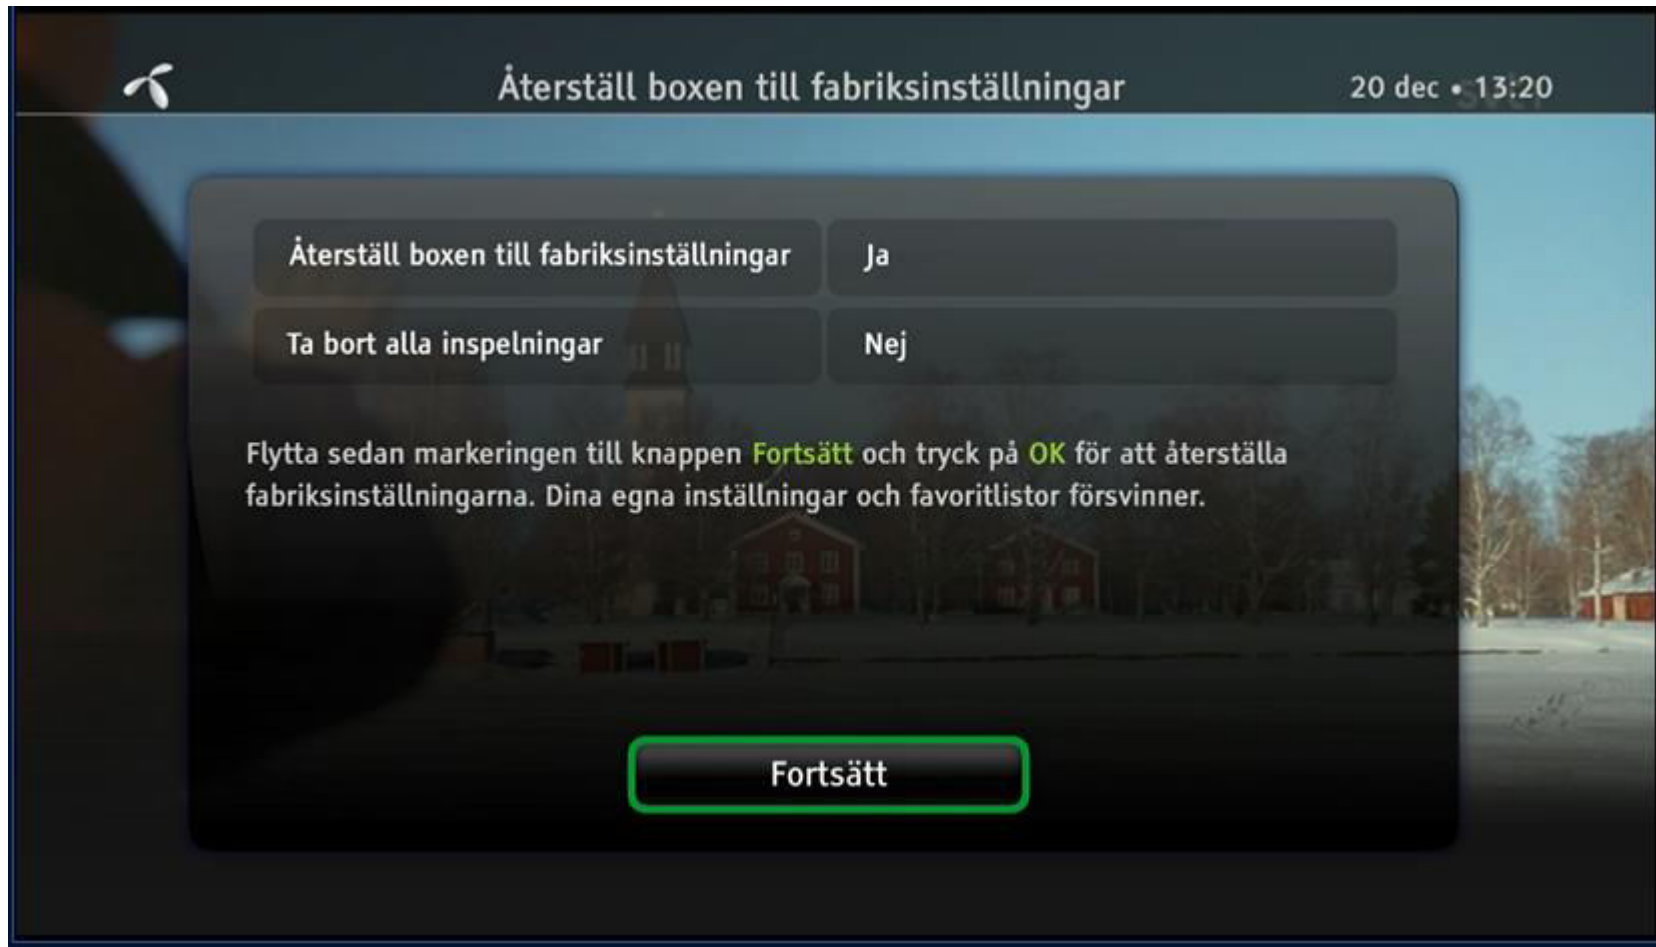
Återställ boxen till fabriksinställningar

20 dec • 13:20

| Återställ boxen till fabriksinställningar | Ja |
|---|---|
| Ta bort alla inspelningar | Nej |

Flytta sedan markeringen till knappen Fortsätt och tryck på OK för att återställa fabriksinställningarna. Dina egna inställningar och favoritlistor försvinner.

Fortsätt